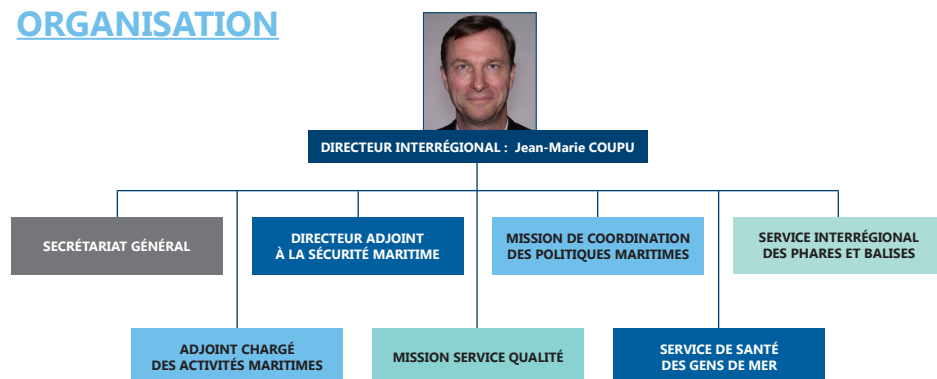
ORGANISATION

DIRECTEUR INTERRÉGIONAL : Jean-Marie COUPU

SECRÉTARIAT GÉNÉRAL

DIRECTEUR ADJOINT À LA SÉCURITÉ MARITIME

MISSION DE COORDINATION DES POLITIQUES MARITIMES

SERVICE INTERRÉGIONAL DES PHARES ET BALISES

ADJOINT CHARGÉ DES ACTIVITÉS MARITIMES

MISSION SERVICE QUALITÉ

SERVICE DE SANTÉ DES GENS DE MER